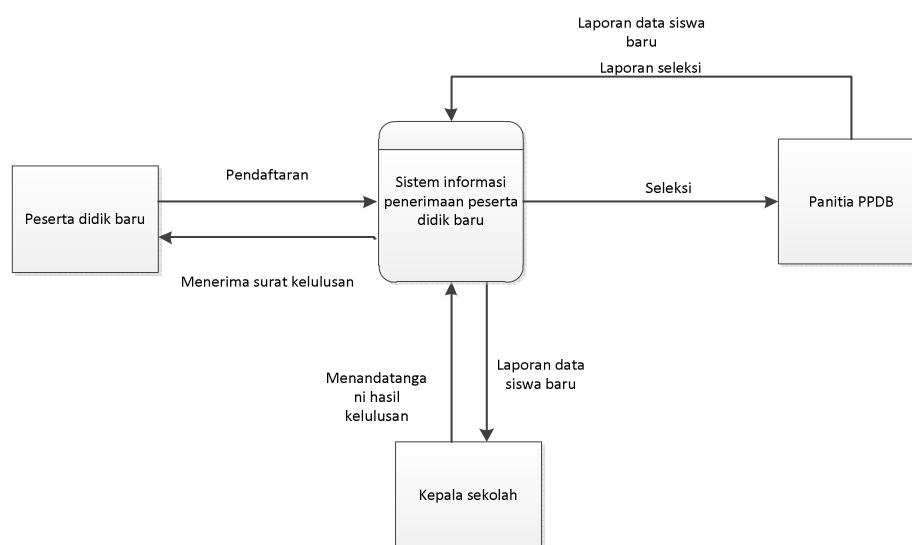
Laporan data siswa baru

Laporan seleksi

Peserta didik baru

Pendaftaran

Menerima surat kelulusan

Sistem informasi penerimaan peserta didik baru

Seleksi

Panitia PPDB

Menandatangani hasil kelulusan

Laporan data siswa baru

Kepala sekolah